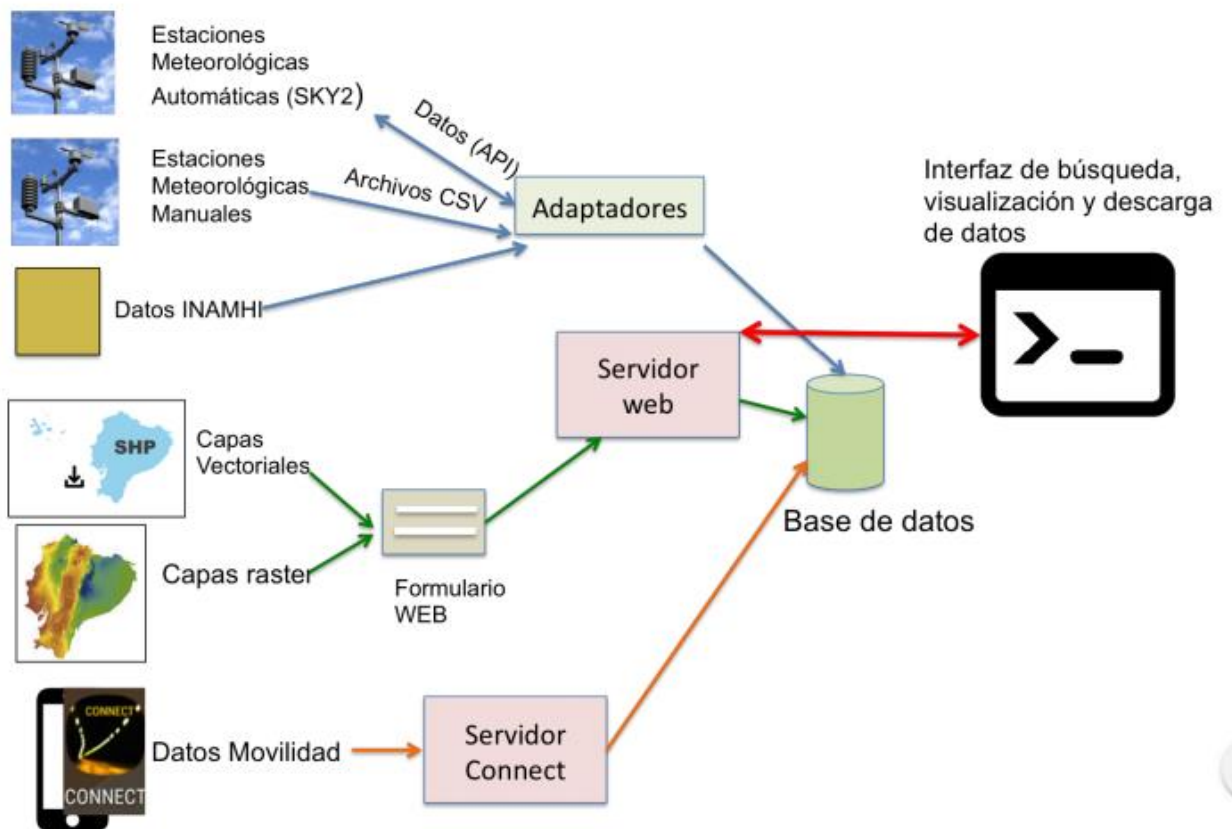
Estaciones Meteorológicas Automáticas (SKY2)

Datos (API)

Estaciones Meteorológicas Manuales

Archivos CSV

Adaptadores

Interfaz de búsqueda, visualización y descarga de datos

Datos INAMHI

Servidor web

SHP

Capas Vectoriales

Base de datos

Capas raster

Formulario WEB

CONNECT

CONNECT

Datos Movilidad

Servidor Connect